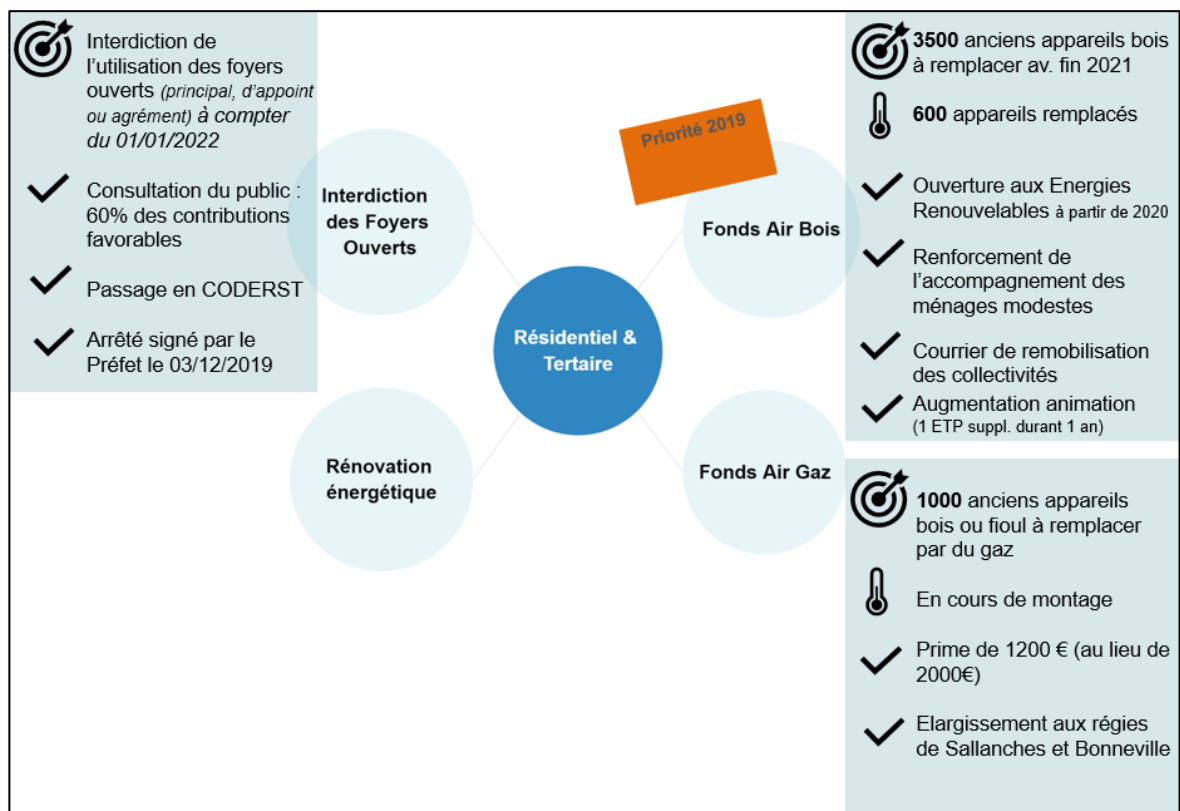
Interdiction de l'utilisation des foyers ouverts (principal, d'appoint ou agrément) à compter du 01/01/2022

Consultation du public : 60% des contributions favorables

Passage en CODERST

Arrêté signé par le Préfet le 03/12/2019

Interdiction des Foyers Ouverts

Rénovation énergétique

Résidentiel & Tertaire

Priorité 2019

Fonds Air Bois

Fonds Air Gaz

3500 anciens appareils bois à remplacer av. fin 2021

600 appareils remplacés

Ouverture aux Energies Renouvelables à partir de 2020

Renforcement de l'accompagnement des ménages modestes

Courrier de remobilisation des collectivités

Augmentation animation (1 ETP suppl. durant 1 an)

1000 anciens appareils bois ou fioul à remplacer par du gaz

En cours de montage

Prime de 1200 € (au lieu de 2000€)

Elargissement aux régies de Sallanches et Bonneville